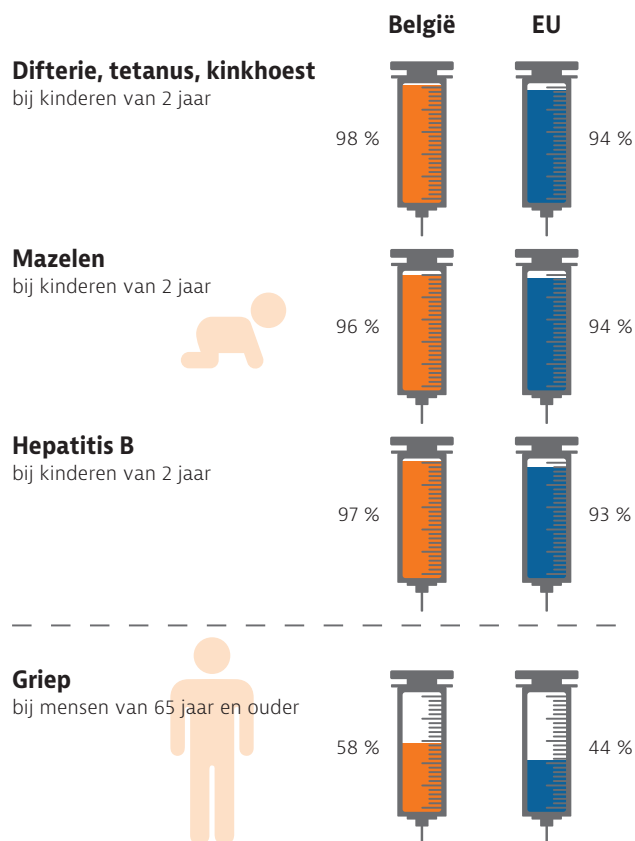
België EU

**Difterie, tetanus, kinkhoest**
bij kinderen van 2 jaar
98 % 94 %

**Mazelen**
bij kinderen van 2 jaar
96 % 94 %

**Hepatitis B**
bij kinderen van 2 jaar
97 % 93 %

**Griep**
bij mensen van 65 jaar en ouder
58 % 44 %